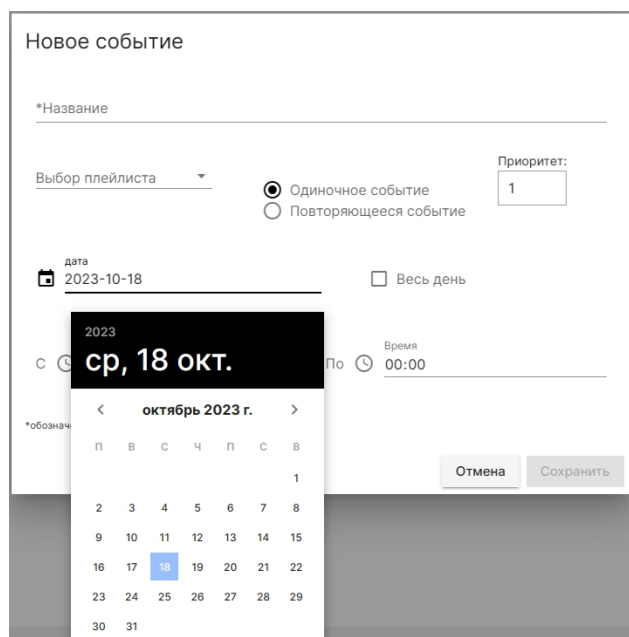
Новое событие

*Название

Выбор плейлиста

Приоритет:
1

Одиночное событие
Повторяющееся событие

дата
2023-10-18

Весь день

2023
ср, 18 окт.

С

По
Время
00:00

*обознач

октябрь 2023 г.

| п | в | с | ч | п | с | в |
|---|---|---|---|---|---|---|
| | | | | | | 1 |
| 2 | 3 | 4 | 5 | 6 | 7 | 8 |
| 9 | 10 | 11 | 12 | 13 | 14 | 15 |
| 16 | 17 | 18 | 19 | 20 | 21 | 22 |
| 23 | 24 | 25 | 26 | 27 | 28 | 29 |
| 30 | 31 | | | | | |

Отмена
Сохранить